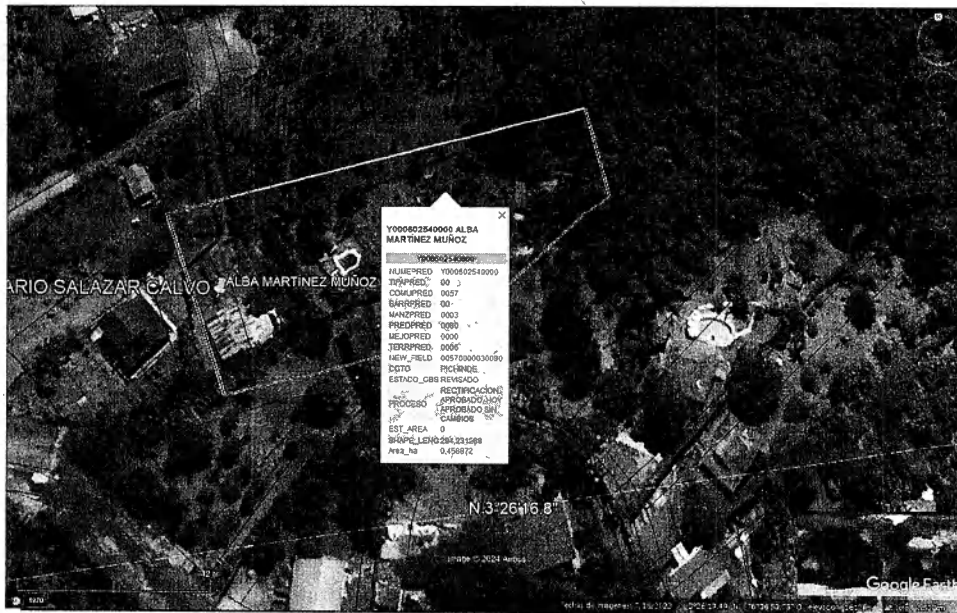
ARIO SALAZAR CALVO ALBA MARTINEZ MUÑOZ

Y000602540000 ALBA MARTÍNEZ MUÑOZ

Y000602540000

| | |
|---|---|
| NUMEPRED | Y000602540000 |
| TIPAPRED | 00 |
| COMUPRED | 0057 |
| BARRPRED | 00 |
| MANZPRED | 0003 |
| PREDPRED | 0000 |
| MEJOPRED | 0000 |
| TERRPRED | 0000 |
| NEW_FIELD | 00570000030090 |
| CGTO | PICHINDE |
| ESTADO_CBS | REVISADO |
| PROCESO | RECTIFICACIÓN APROBADO HOY APROBADO SIN CAMBIOS |
| EST_AREA | 0 |
| SHAPE_LENG | 284,231568 |
| Area_ha | 0,456872 |

N 3°26'16.8"

Image © 2024 Airbus

Google Earth

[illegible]